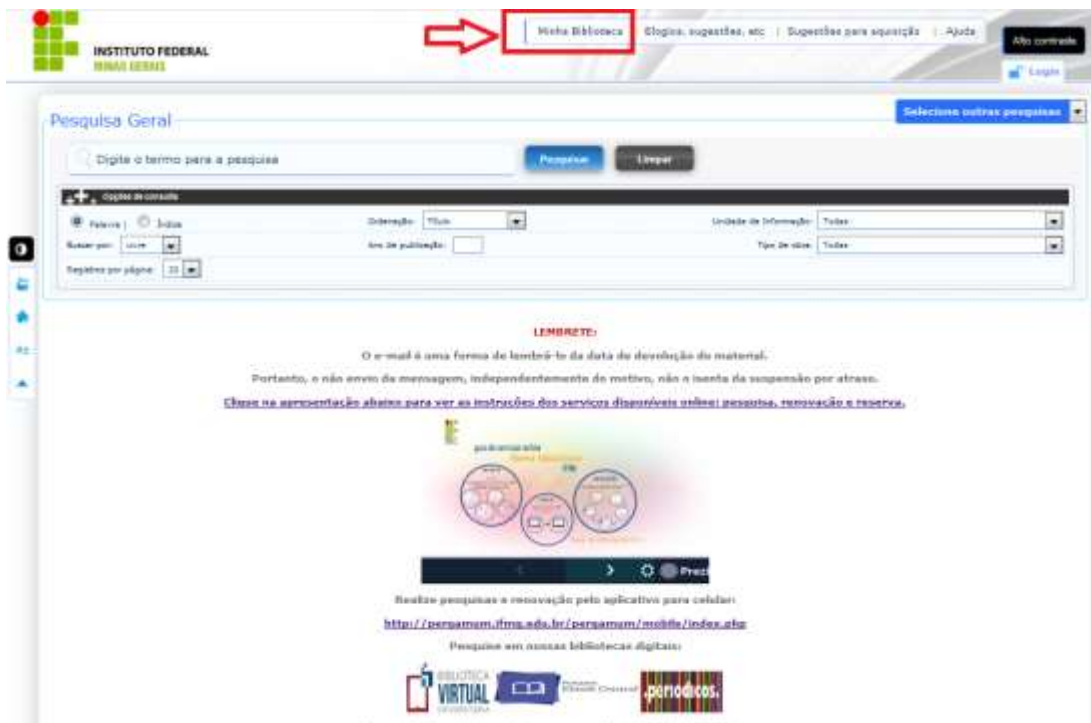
INSTITUTO FEDERAL
MINAS GERAIS

Minha Biblioteca | Elogios, sugestões, etc | Sugestões para aquisição | Ajuda

Alto contraste

Login

Pesquisa Geral

Selecione outras pesquisas

Digite o termo para a pesquisa

Pesquisar

Limpar

Opções de consulta

Palavra | Índice

Ordenação: Título

Unidade de Informação: Todas

Buscar por: Livre

Ano de publicação:

Tipo de obra: Todas

Registros por página: 20

LEMBRETE:

O e-mail é uma forma de lembrá-lo da data de devolução do material.

Portanto, o não envio da mensagem, independentemente do motivo, não o isenta da suspensão por atraso.

Clique na apresentação abaixo para ver as instruções dos serviços disponíveis online: pesquisa, renovação e reserva.

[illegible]

Prezi

Realize pesquisas e renovação pelo aplicativo para celular:

http://pergamum.ifmg.edu.br/pergamum/mobile/index.php

Pesquise em nossas bibliotecas digitais:

BIBLIOTECA VIRTUAL UNIVERSITÁRIA

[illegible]

periódicos.